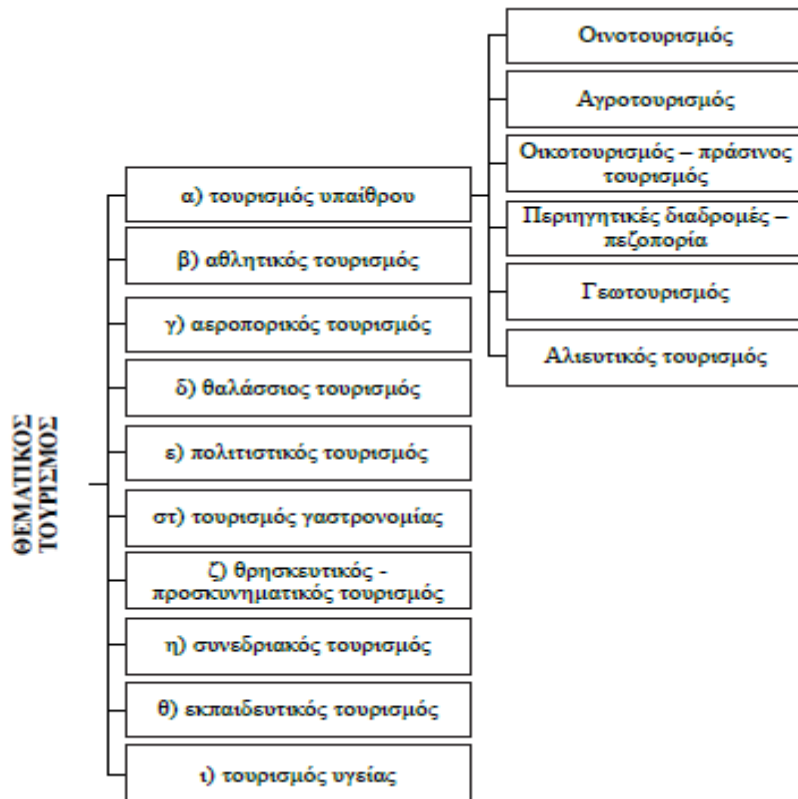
ΘΕΜΑΤΙΚΟΣ ΤΟΥΡΙΣΜΟΣ

α) τουρισμός υπαίθρου

β) αθλητικός τουρισμός

γ) αεροπορικός τουρισμός

δ) θαλάσσιος τουρισμός

ε) πολιτιστικός τουρισμός

στ) τουρισμός γαστρονομίας

ζ) θρησκευτικός - προσκυνηματικός τουρισμός

η) συνεδριακός τουρισμός

θ) εκπαιδευτικός τουρισμός

ι) τουρισμός υγείας

Οινοτουρισμός

Αγροτουρισμός

Οικοτουρισμός – πράσινος τουρισμός

Περιηγητικές διαδρομές – πεζοπορία

Γεωτουρισμός

Αλιευτικός τουρισμός